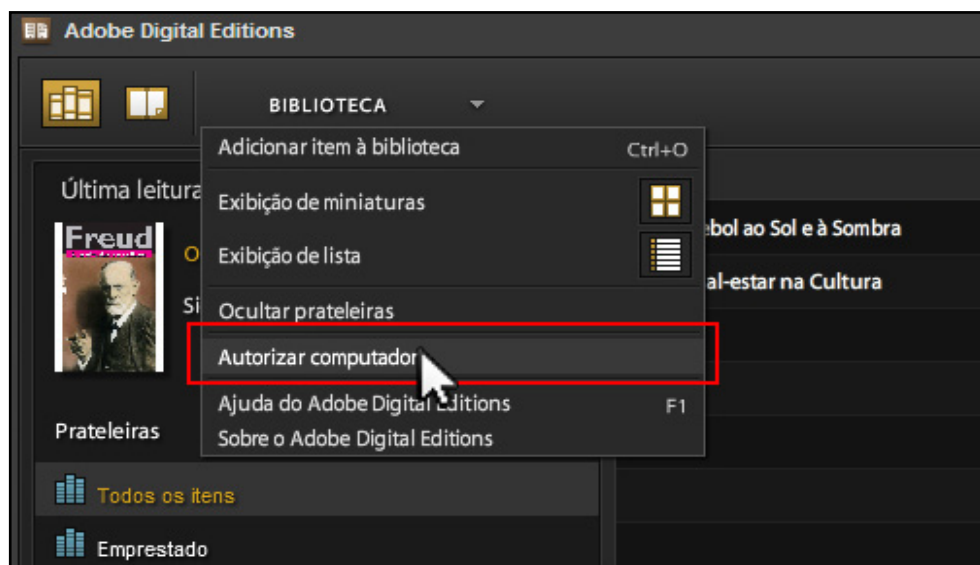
Adobe Digital Editions

BIBLIOTECA

Adicionar item à biblioteca Ctrl+O

Exibição de miniaturas

Exibição de lista

Ocultar prateleiras

Autorizar computador

Ajuda do Adobe Digital Editions F1

Sobre o Adobe Digital Editions

Última leitura

Freud

O

Si

ebol ao Sol e à Sombra

al-estar na Cultura

Prateleiras

Todos os itens

Emprestado